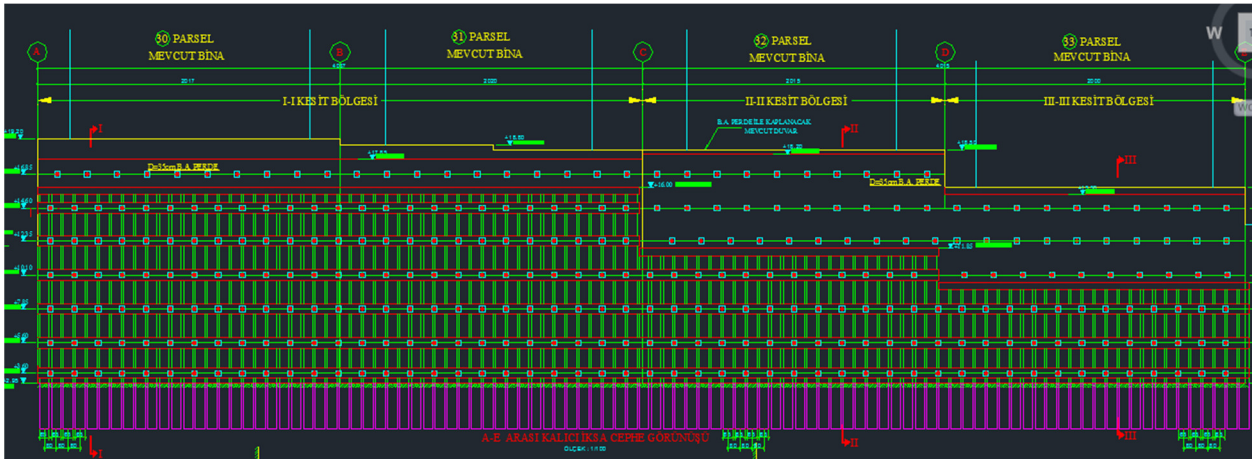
30 PARSEL
MEVCUT BİNA

31 PARSEL
MEVCUT BİNA

32 PARSEL
MEVCUT BİNA

33 PARSEL
MEVCUT BİNA

A
B
C
D

I-I KESİT BÖLGESİ
II-II KESİT BÖLGESİ
III-III KESİT BÖLGESİ

I
II
III

D=35cm B.A. PERDE
B.A. PERDE İLE KAPLANACAK MEVCUT DUVAR
D=45cm B.A. PERDE

+16.00

A-E ARASI KALICI İKSA CEPHE GÖRÜNÜŞÜ
ÖLÇEK : 1/100

I
II
III